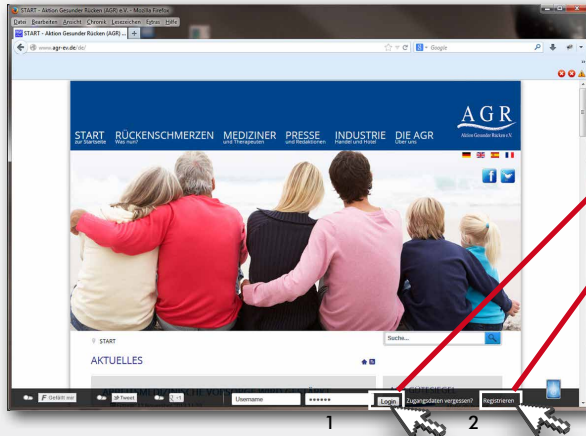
START - Aktion Gesunder Rücken (AGR) e.V. - Mozilla Firefox

Datei Bearbeiten Ansicht Chronik Lesezeichen Extras Hilfe

START - Aktion Gesunder Rücken (AGR) ... +

www.agr-ev.de/de/

Google

AGR
Aktion Gesunder Rücken e.V.

START
zur Startseite

RÜCKENSCHMERZEN
Was nun?

MEDIZINER
und Therapeuten

PRESSE
und Redaktionen

INDUSTRIE
Handel und Hotel

DIE AGR
Über uns

Suche...

START

AKTUELLES

Gefällt mir

Tweet

+1

Username

••••••

Login

Zugangsdaten vergessen?

Registrieren

1

2